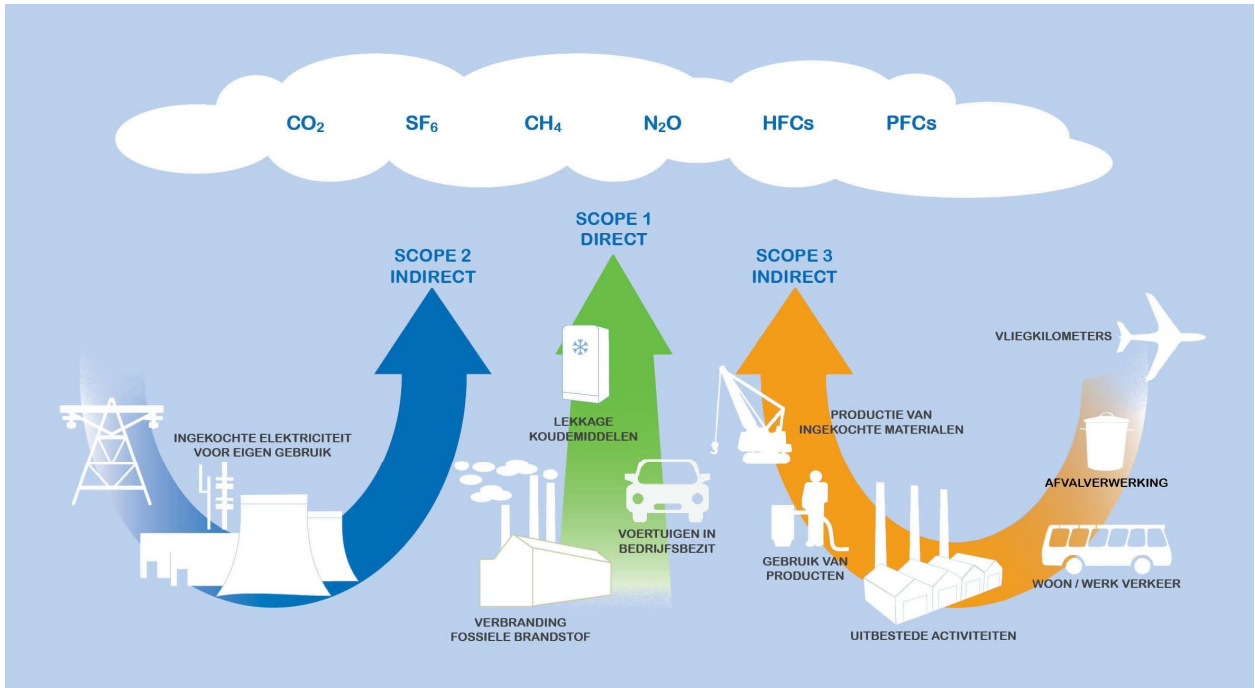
$CO_2$ $SF_6$ $CH_4$ $N_2O$ HFCs PFCs

SCOPE 2
INDIRECT

SCOPE 1
DIRECT

SCOPE 3
INDIRECT

INGEKOCHTE ELEKTRICITEIT VOOR EIGEN GEBRUIK

LEKKAGE KOUDEMIDDELEN

VOERTUIGEN IN BEDRIJFSBEZIT

VERBRANDING FOSSIELE BRANDSTOF

PRODUCTIE VAN INGEKOCHTE MATERIALEN

VLIEGKILOMETERS

AFVALVERWERKING

GEBRUIK VAN PRODUCTEN

WOON / WERK VERKEER

UITBESTEDE ACTIVITEITEN